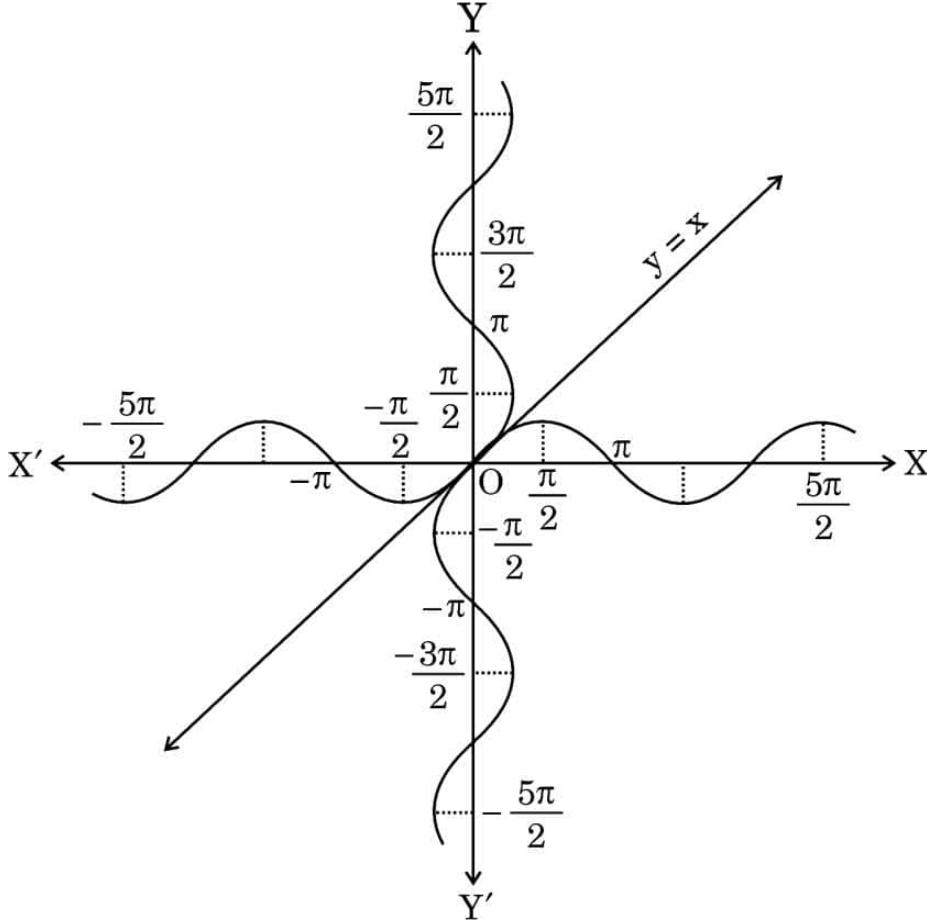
Y
$\frac{5\pi}{2}$
$\frac{3\pi}{2}$
$y = x$
$\pi$
$\frac{\pi}{2}$
$-\frac{5\pi}{2}$
$\frac{-\pi}{2}$
X′
$-\pi$
O
$\frac{\pi}{2}$
$\pi$
X
$\frac{5\pi}{2}$
$\frac{-\pi}{2}$
$-\pi$
$\frac{-3\pi}{2}$
$-\frac{5\pi}{2}$
Y′